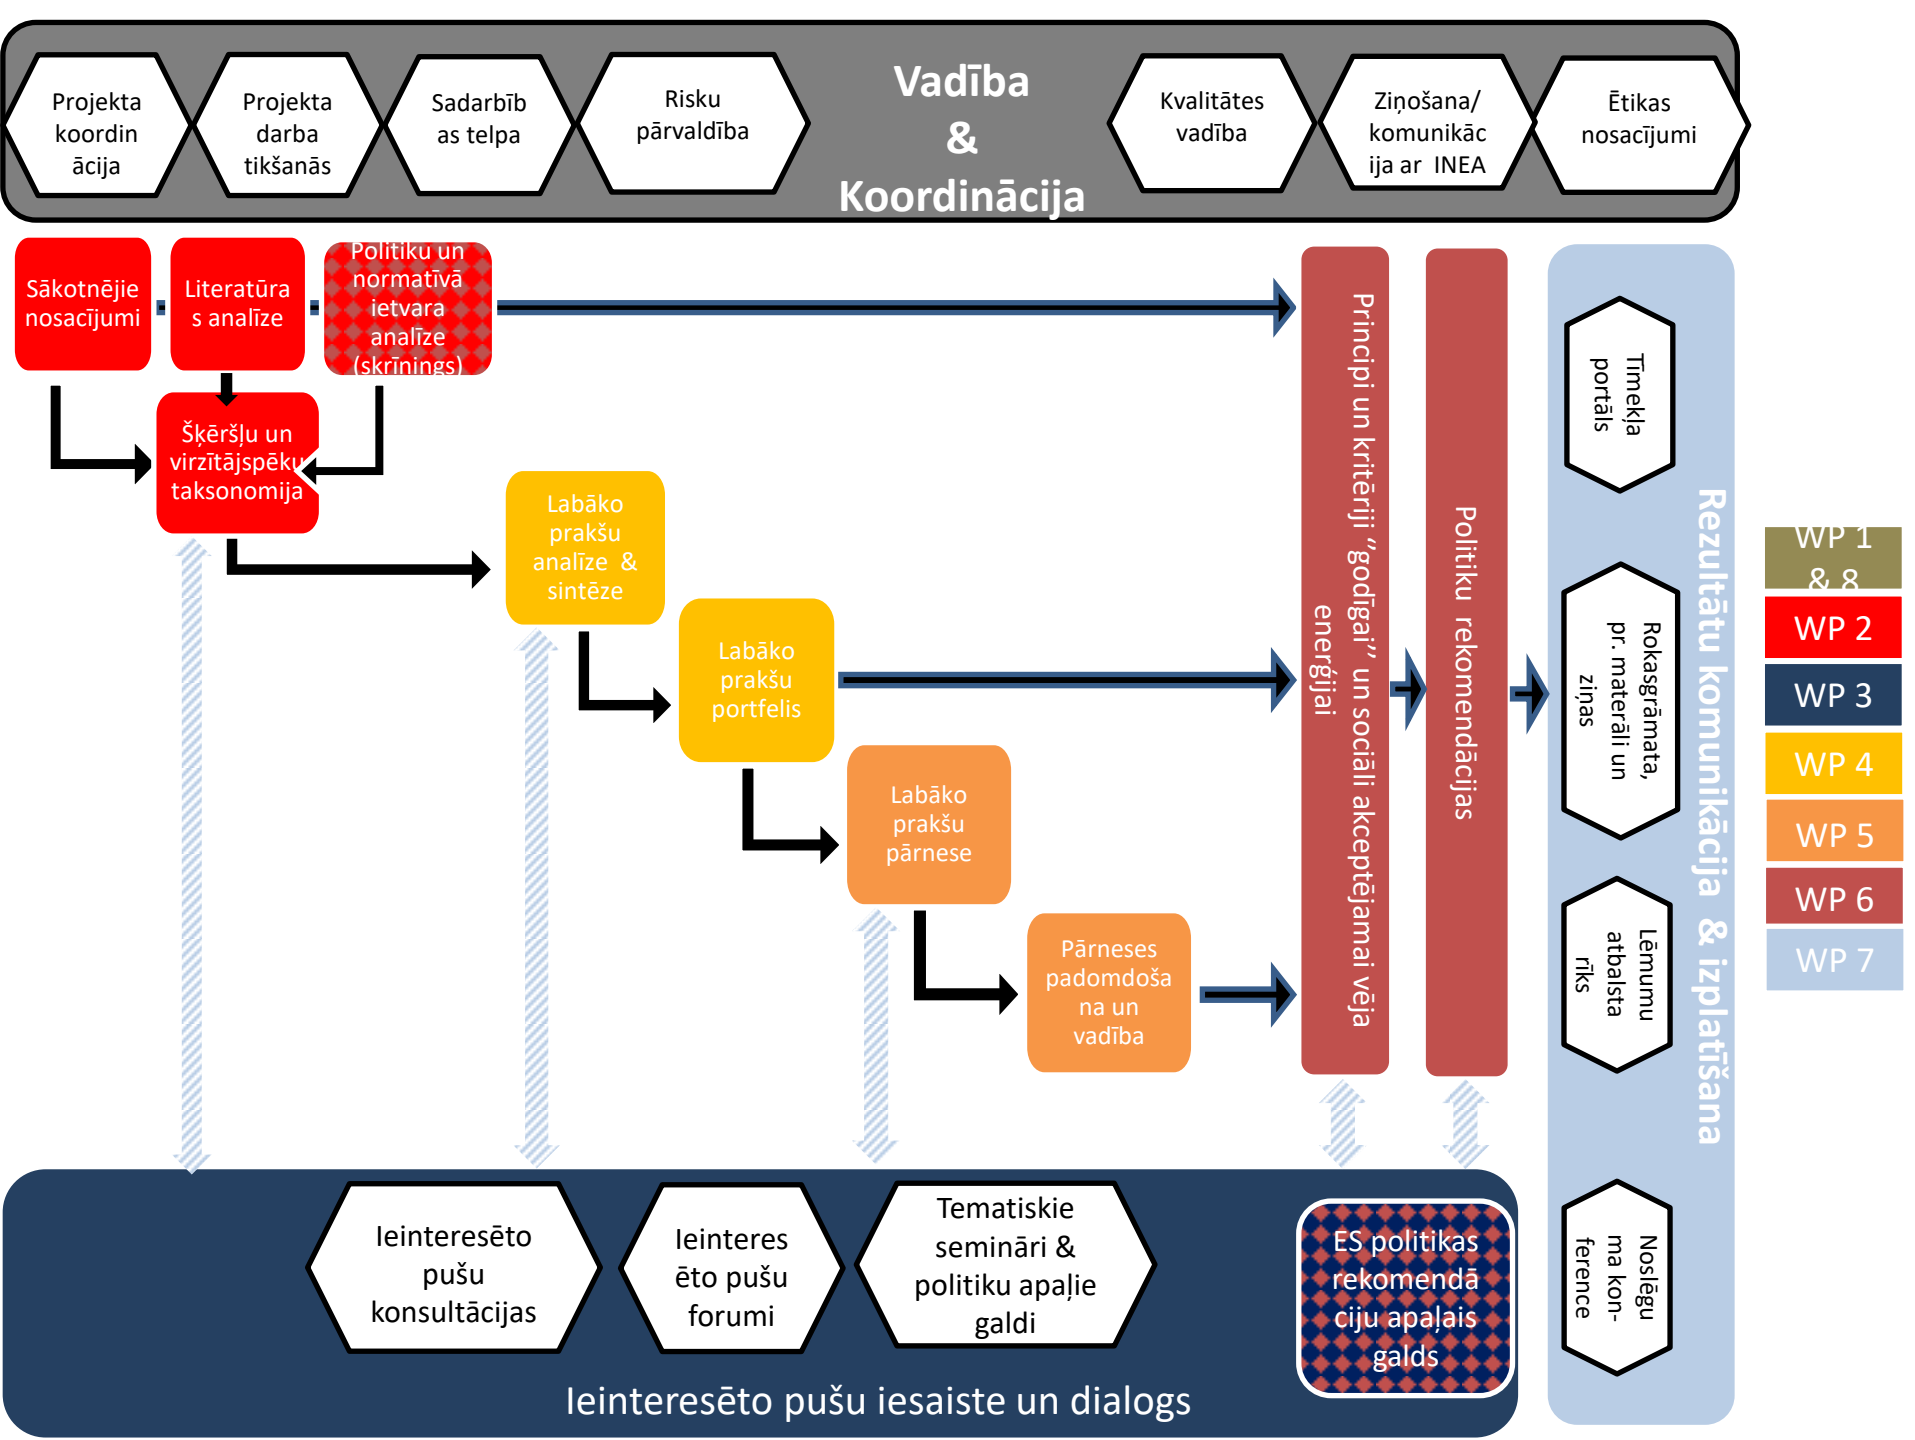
Projekta koordinācija

Projekta darba tikšanās

Sadarbības telpa

Risku pārvaldība

Vadība & Koordinācija

Kvalitātes vadība

Ziņošana/ komunikācija ar INEA

Ētikas nosacījumi

Sākotnējie nosacījumi

Literatūras analīze

Politiku un normatīvā ietvara analīze (skrīnings)

Šķēršļu un virzītājspēku taksonomija

Labāko prakšu analīze & sintēze

Labāko prakšu portfelis

Labāko prakšu pārnese

Pārneses padomdošana un vadība

Principi un kritēriji "godīgai" un sociāli akceptējamai vēja enerģijai

Politiku rekomendācijas

Rezultātu komunikācija & izplatīšana

Tīmekļa portāls

Rokasgrāmata, pr. materiāli un ziņas

Lēmumu atbalsta rīks

Noslēguma konference

WP 1 & 8

WP 2

WP 3

WP 4

WP 5

WP 6

WP 7

Ieinteresēto pušu konsultācijas

Ieinteresēto pušu forumi

Tematiskie semināri & politiku apaļie galdi

ES politikas rekomendāciju apaļais galds

Ieinteresēto pušu iesaiste un dialogs